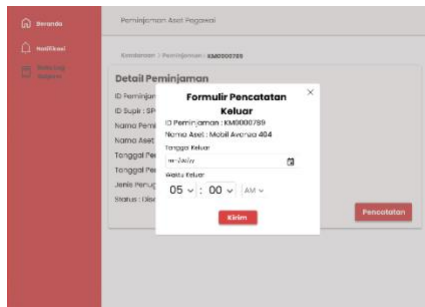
Beranda
Notifikasi
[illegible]

Peminjaman Aset Pegawai

Kendaraan > Peminjaman > KM0000789

Detail Peminjaman

ID Peminjam
ID Supir : SP
Nama Pemi
Nama Aset
Tanggal Pe
Tanggal Pe
Jenis Perug
Status : Dise

Pencatatan

Formulir Pencatatan Keluar
×
ID Peminjaman : KM0000789
Nama Aset : Mobil Avanza 404
Tanggal Keluar
mm/dd/yy
Waktu Keluar
05 : 00 AM
Kirim